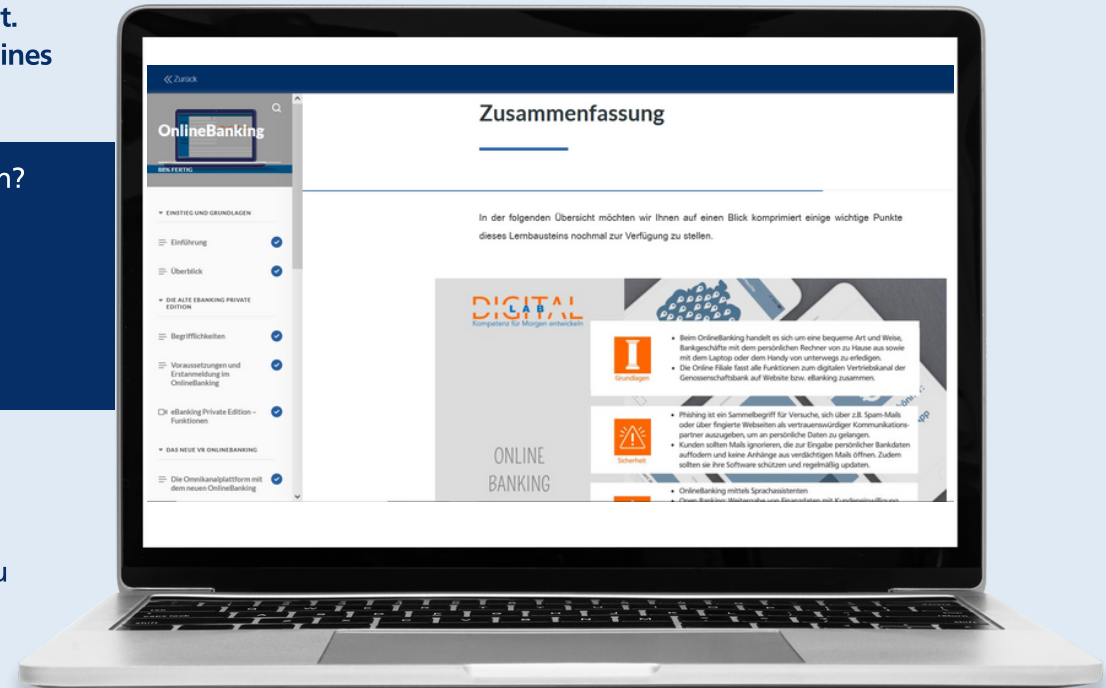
t.
ines

n?

u

« Zurück

OnlineBanking

88% FERTIG

EINSTIEG UND GRUNDLAGEN

Einführung

Überblick

DIE ALTE EBANKING PRIVATE EDITION

Begrifflichkeiten

Voraussetzungen und Erstanmeldung im OnlineBanking

eBanking Private Edition – Funktionen

DAS NEUE VR ONLINEBANKING

Die Omnikanalplattform mit dem neuen OnlineBanking

Zusammenfassung

In der folgenden Übersicht möchten wir Ihnen auf einen Blick komprimiert einige wichtige Punkte dieses Lernbausteins nochmal zur Verfügung zu stellen.

DIGITAL LAB
Kompetenz für Morgen entwickeln

ONLINE BANKING

Grundlagen

- Beim OnlineBanking handelt es sich um eine bequeme Art und Weise, Bankgeschäfte mit dem persönlichen Rechner von zu Hause aus sowie mit dem Laptop oder dem Handy von unterwegs zu erledigen.
- Die Online Filiale fasst alle Funktionen zum digitalen Vertriebskanal der Genossenschaftsbank auf Website bzw. eBanking zusammen.

Sicherheit

- Phishing ist ein Sammelbegriff für Versuche, sich über z.B. Spam-Mails oder über fingierte Webseiten als vertrauenswürdiger Kommunikationspartner auszugeben, um an persönliche Daten zu gelangen.
- Kunden sollten Mails ignorieren, die zur Eingabe persönlicher Bankdaten auffodern und keine Anhänge aus verdächtigen Mails öffnen. Zudem sollten sie ihre Software schützen und regelmäßig updaten.

- OnlineBanking mittels Sprachassistenten
- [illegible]